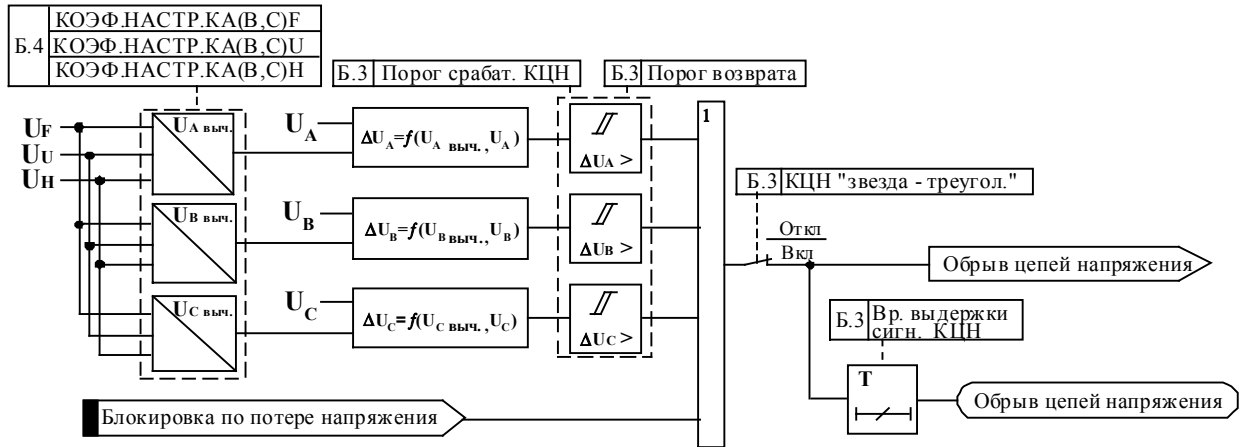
| Б.4 | КОЭФ.НАСТР.КА(В,С)F |
|---|---|
| | КОЭФ.НАСТР.КА(В,С)U |
| | КОЭФ.НАСТР.КА(В,С)Н |

Б.3 Порог срабат. КЦН

Б.3 Порог возврата

$U_F$
$U_U$
$U_H$

$U_{A\ выч.}$
$U_{B\ выч.}$
$U_{C\ выч.}$

$U_A$
$U_B$
$U_C$

$\Delta U_A = f(U_{A\ выч.}, U_A)$
$\Delta U_B = f(U_{B\ выч.}, U_B)$
$\Delta U_C = f(U_{C\ выч.}, U_C)$

$\Delta U_A >$
$\Delta U_B >$
$\Delta U_C >$

1

Б.3 КЦН "звезда - треугол."

Откл
Вкл

Обрыв цепей напряжения

Б.3 Вр. выдержки сигн. КЦН

T

Обрыв цепей напряжения

Блокировка по потере напряжения